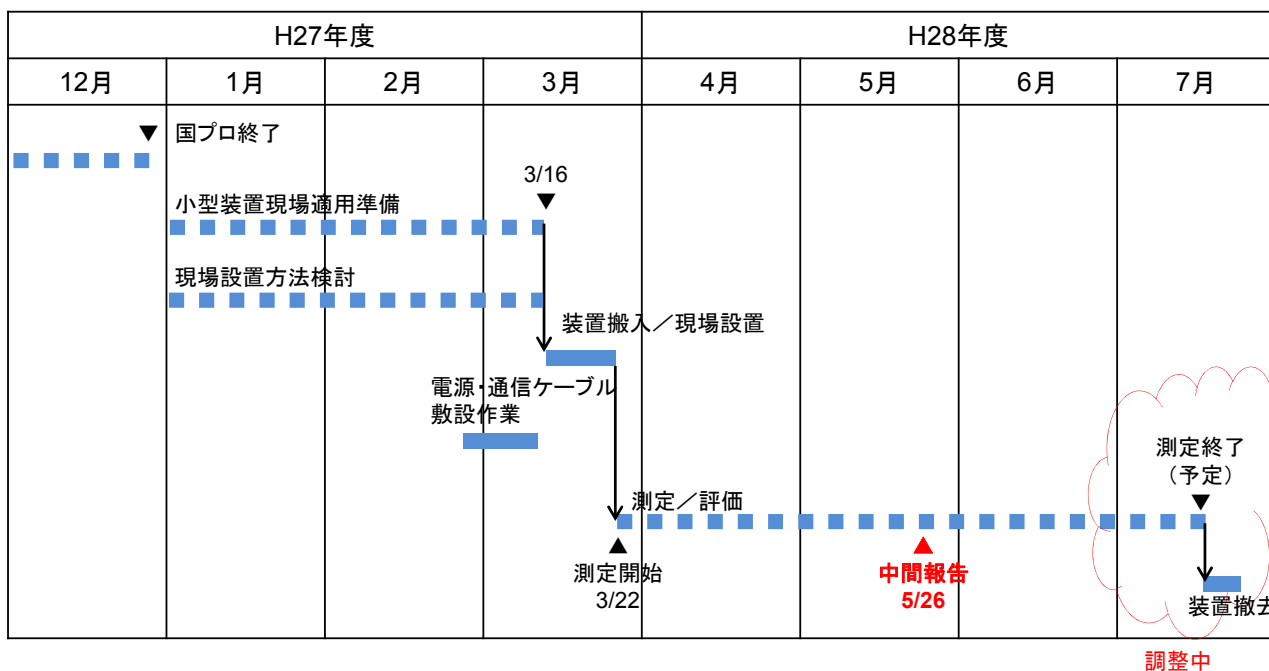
| H27年度 | | | | H28年度 | | | |
|---|---|---|---|---|---|---|---|
| 12月 | 1月 | 2月 | 3月 | 4月 | 5月 | 6月 | 7月 |

国プロ終了

3/16

小型装置現場適用準備

現場設置方法検討

装置搬入／現場設置

電源・通信ケーブル敷設作業

測定終了（予定）

測定／評価

測定開始 3/22

中間報告 5/26

装置撤去

調整中